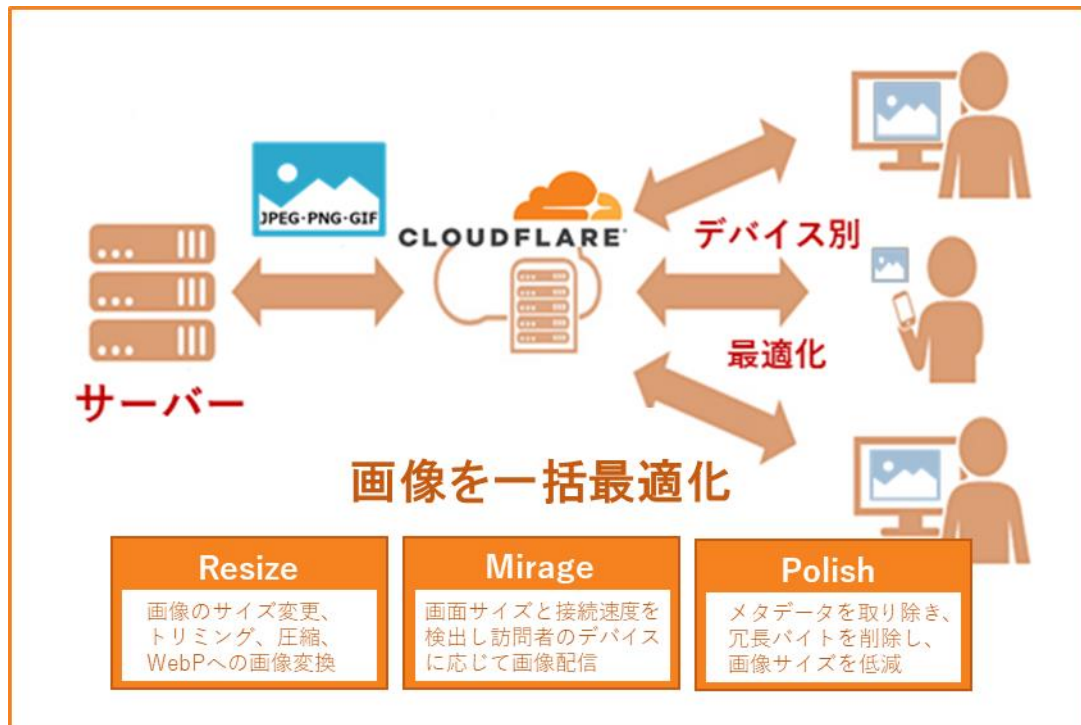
JPEG・PNG・GIF

CLOUDFLARE

デバイス別

最適化

サーバー

画像を一括最適化

Resize

画像のサイズ変更、トリミング、圧縮、WebPへの画像変換

Mirage

画面サイズと接続速度を検出し訪問者のデバイスに応じて画像配信

Polish

メタデータを取り除き、冗長バイトを削除し、画像サイズを低減